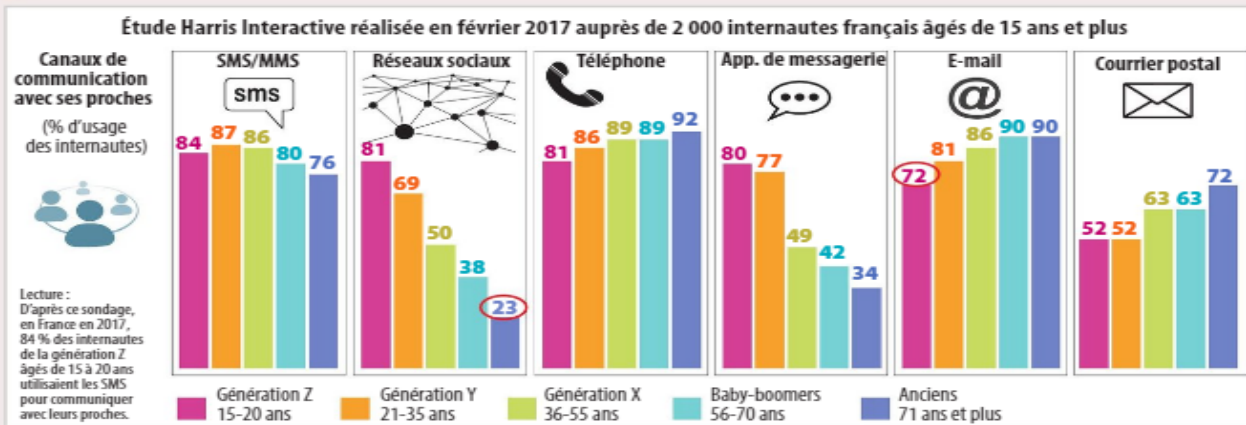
Étude Harris Interactive réalisée en février 2017 auprès de 2 000 internautes français âgés de 15 ans et plus

Canaux de communication avec ses proches

(% d'usage des internautes)

Lecture : D'après ce sondage, en France en 2017, 84 % des internautes de la génération Z âgés de 15 à 20 ans utilisaient les SMS pour communiquer avec leurs proches.

SMS/MMS
sms
84 87 86 80 76

Réseaux sociaux
81 69 50 38 23

Téléphone
81 86 89 89 92

App. de messagerie
80 77 49 42 34

E-mail
@
72 81 86 90 90

Courrier postal
52 52 63 63 72

Génération Z 15-20 ans
Génération Y 21-35 ans
Génération X 36-55 ans
Baby-boomers 56-70 ans
Anciens 71 ans et plus